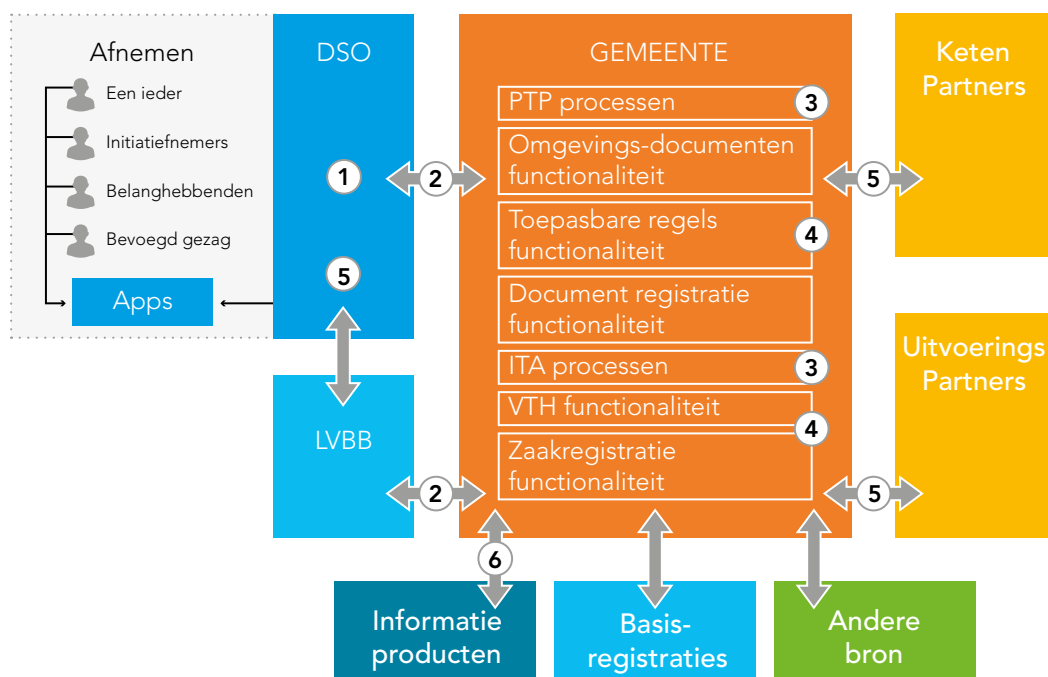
Afnemen

Een ieder

Initiatiefnemers

Belanghebbenden

Bevoegd gezag

Apps

DSO

1

5

LVBB

2

2

GEMEENTE

PTP processen

3

Omgevings-documenten functionaliteit

Toepasbare regels functionaliteit

4

Document registratie functionaliteit

ITA processen

3

VTH functionaliteit

4

Zaakregistratie functionaliteit

Keten Partners

5

Uitvoerings Partners

5

6

Informatie producten

Basis-registraties

Andere bron